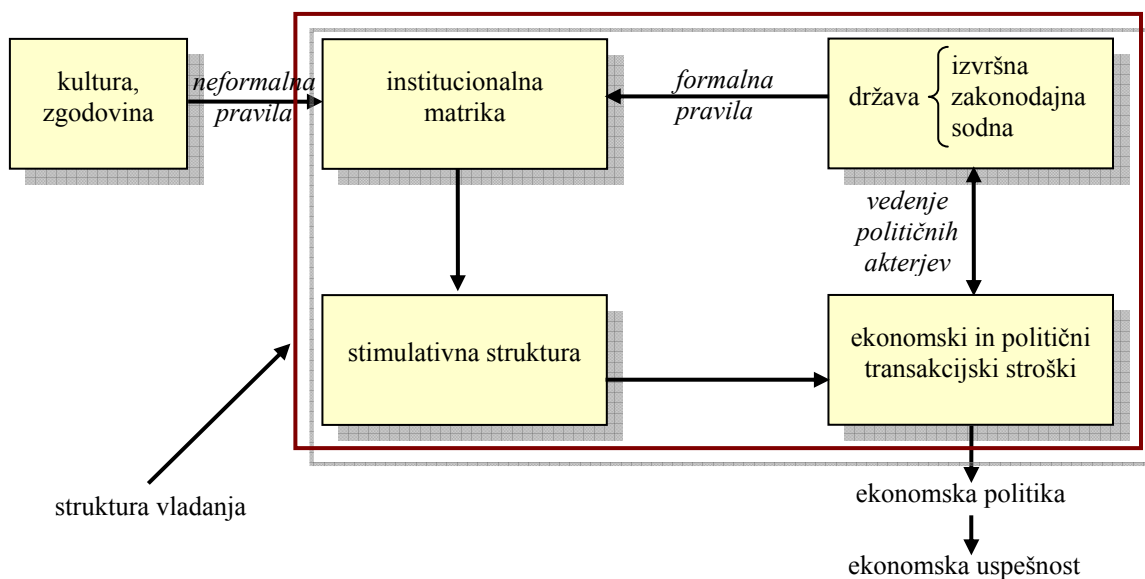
kultura, zgodovina

neformalna pravila

institucionalna matrika

formalna pravila

država

izvršna
zakonodajna
sodna

vedenje političnih akterjev

stimulativna struktura

ekonomski in politični transakcijski stroški

struktura vladanja

ekonomska politika

ekonomska uspešnost